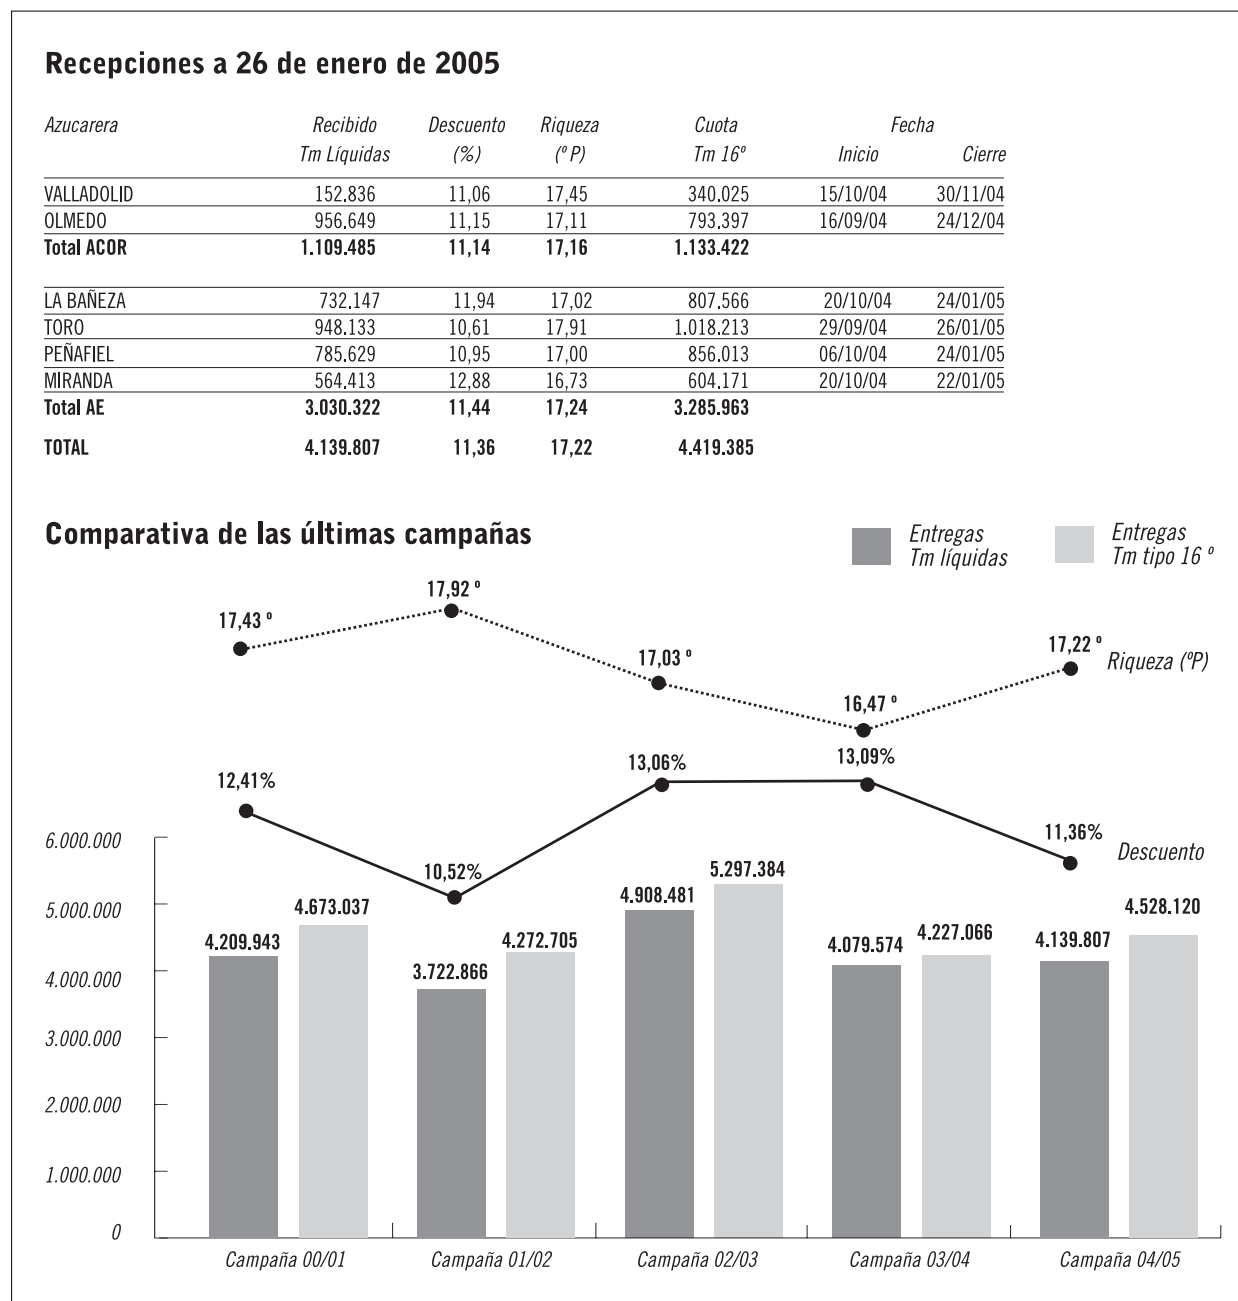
Recepciones a 26 de enero de 2005

| Azucarera | Recibido Tm Líquidas | Descuento (%) | Riqueza (º P) | Cuota Tm 16º | Fecha Inicio | Cierre |
|---|---|---|---|---|---|---|
| VALLADOLID | 152.836 | 11,06 | 17,45 | 340.025 | 15/10/04 | 30/11/04 |
| OLMEDO | 956.649 | 11,15 | 17,11 | 793.397 | 16/09/04 | 24/12/04 |
| **Total ACOR** | **1.109.485** | **11,14** | **17,16** | **1.133.422** | | |
| LA BAÑEZA | 732.147 | 11,94 | 17,02 | 807.566 | 20/10/04 | 24/01/05 |
| TORO | 948.133 | 10,61 | 17,91 | 1.018.213 | 29/09/04 | 26/01/05 |
| PEÑAFIEL | 785.629 | 10,95 | 17,00 | 856.013 | 06/10/04 | 24/01/05 |
| MIRANDA | 564.413 | 12,88 | 16,73 | 604.171 | 20/10/04 | 22/01/05 |
| **Total AE** | **3.030.322** | **11,44** | **17,24** | **3.285.963** | | |
| **TOTAL** | **4.139.807** | **11,36** | **17,22** | **4.419.385** | | |

Comparativa de las últimas campañas

Entregas Tm líquidas
Entregas Tm tipo 16 º

17,43 º
17,92 º
17,03 º
16,47 º
17,22 º
Riqueza (ºP)

12,41%
10,52%
13,06%
13,09%
11,36%
Descuento

6.000.000
5.000.000
4.000.000
3.000.000
2.000.000
1.000.000
0

4.209.943
4.673.037
3.722.866
4.272.705
4.908.481
5.297.384
4.079.574
4.227.066
4.139.807
4.528.120

Campaña 00/01
Campaña 01/02
Campaña 02/03
Campaña 03/04
Campaña 04/05